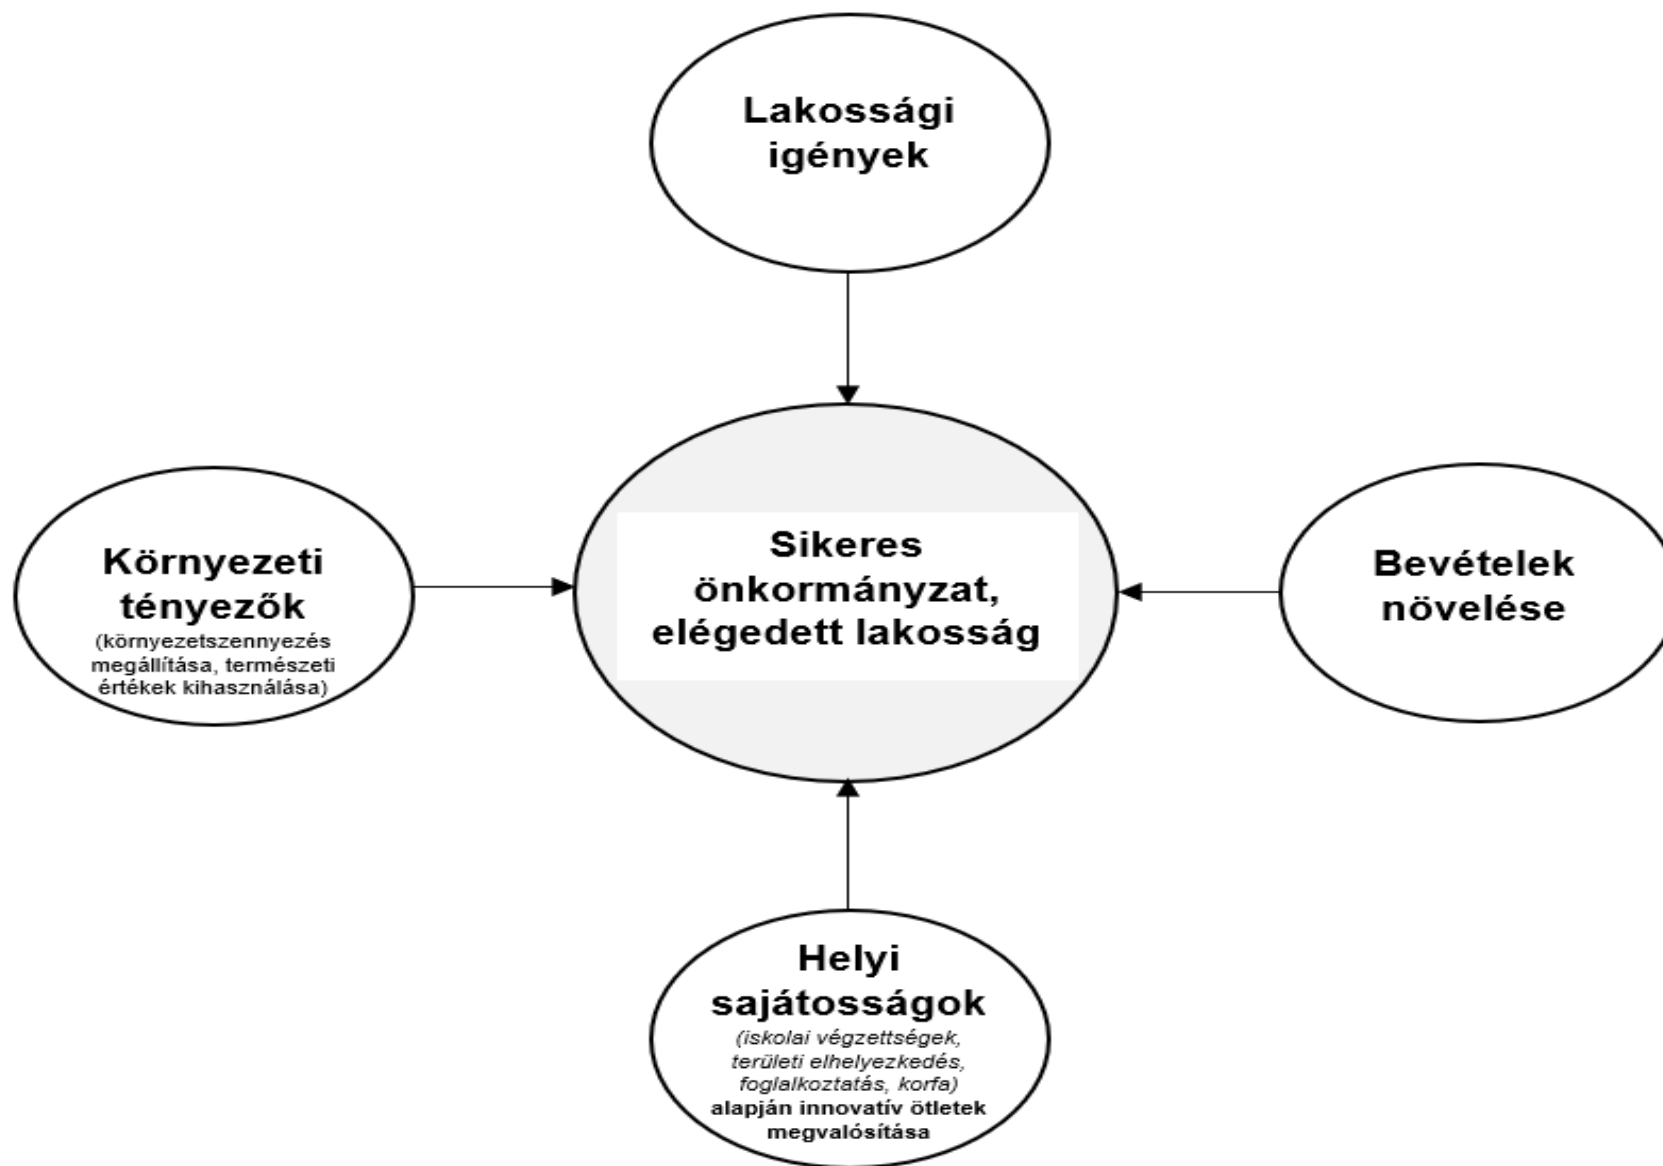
Lakossági igények

Környezeti tényezők
(környezetszennyezés megállítása, természeti értékek kihasználása)

Sikeres önkormányzat, elégedett lakosság

Bevételek növelése

Helyi sajátosságok
(iskolai végzettségek, területi elhelyezkedés, foglalkoztatás, korfa)
alapján innovatív ötletek megvalósítása